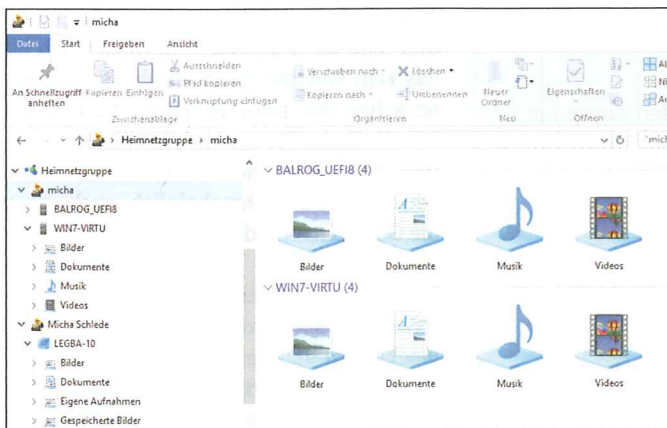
micha

Datei Start Freigeben Ansicht

An Schnellzugriff anheften Kopieren Einfügen Ausschneiden Pfad kopieren Verknüpfung einfügen
Zwischenablage

Verschieben nach Löschen Kopieren nach Umbenennen
Organisieren

Neuer Ordner
Neu

Eigenschaften
Öffnen

Al
Ni
Au

← → ↑ Heimnetzgruppe › micha

"mich

Heimnetzgruppe
micha
BALROG_UEFI8
WIN7-VIRTU
Bilder
Dokumente
Musik
Videos
Micha Schlede
LEGBA-10
Bilder
Dokumente
Eigene Aufnahmen
Gespeicherte Bilder

BALROG_UEFI8 (4)

Bilder
Dokumente
Musik
Videos

WIN7-VIRTU (4)

Bilder
Dokumente
Musik
Videos